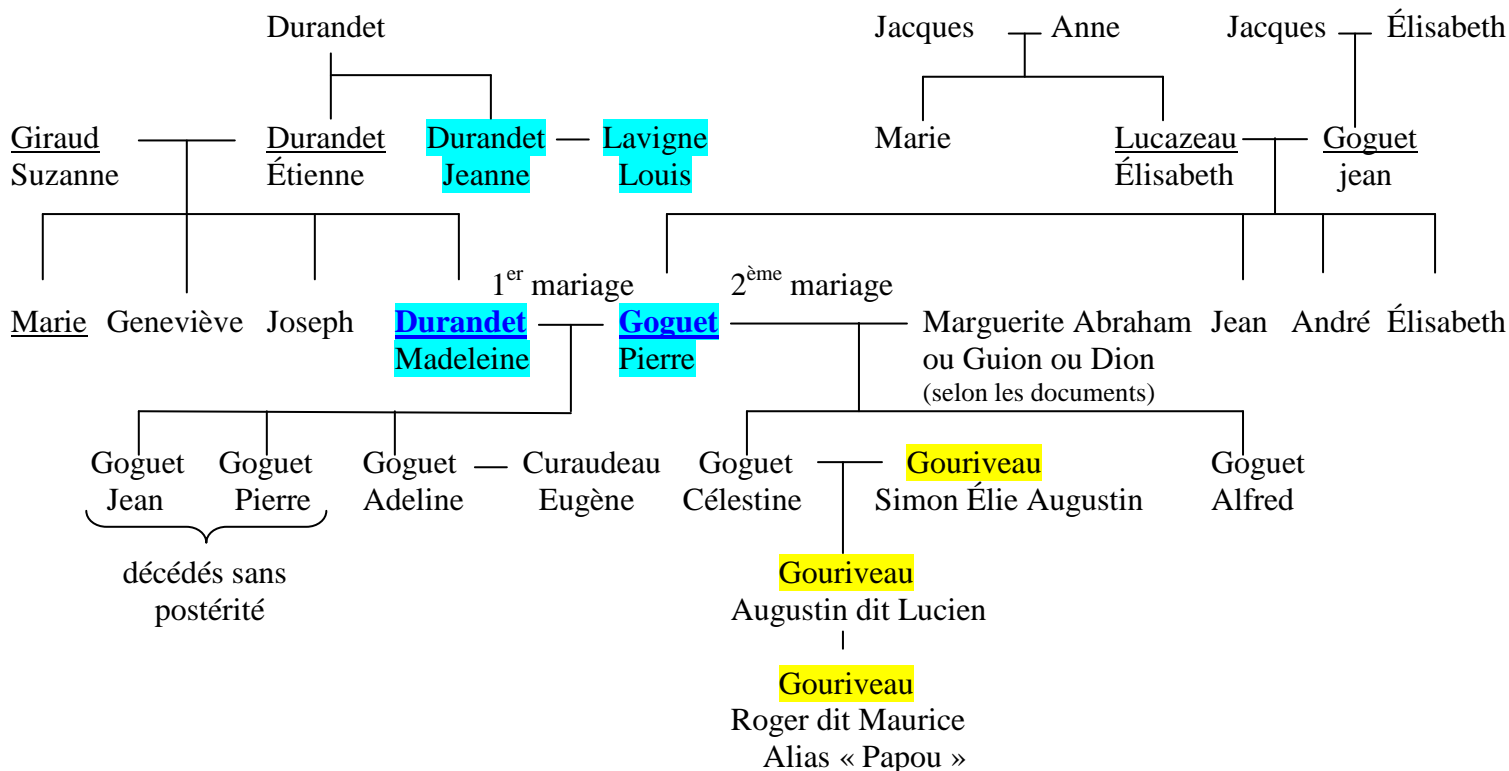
Durandet

Jacques Anne

Jacques Élisabeth

Giraud
Suzanne

Durandet
Étienne

Durandet
Jeanne

Lavigne
Louis

Marie

Lucazeau
Élisabeth

Goguet
jean

$1^{er}$ mariage

$2^{ème}$ mariage

Marie Geneviève Joseph

Durandet
Madeleine

Goguet
Pierre

Marguerite Abraham ou Guion ou Dion
(selon les documents)

Jean André Élisabeth

Goguet
Jean

Goguet
Pierre

décédés sans postérité

Goguet
Adeline

Curaudeau
Eugène

Goguet
Célestine

Gouriveau
Simon Élie Augustin

Goguet
Alfred

Gouriveau
Augustin dit Lucien

Gouriveau
Roger dit Maurice
Alias « Papou »